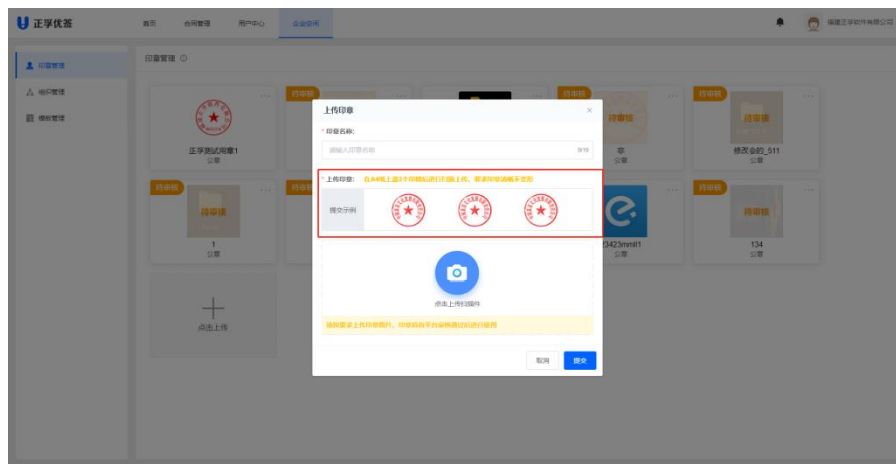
正孚优签

首页 合同管理 用户中心 企业空间

福建正孚软件有限公司

印章管理

组织管理

模板管理

印章管理

待审核

待审核

待审核

待审核

正孚测试用章1
公章

待审核

1
公章

点击上传

上传印章

* 印章名称:

请输入印章名称

0/10

* 上传印章: 在A4纸上盖3个印模后进行扫描上传,要求印章清晰不变形

提交示例

点击上传扫描件

请按要求上传印章图片,印章将由平台审核通过后进行使用

取消 提交

章
公章

修改会的_511
公章

23423mml11
公章

待审核

134
公章